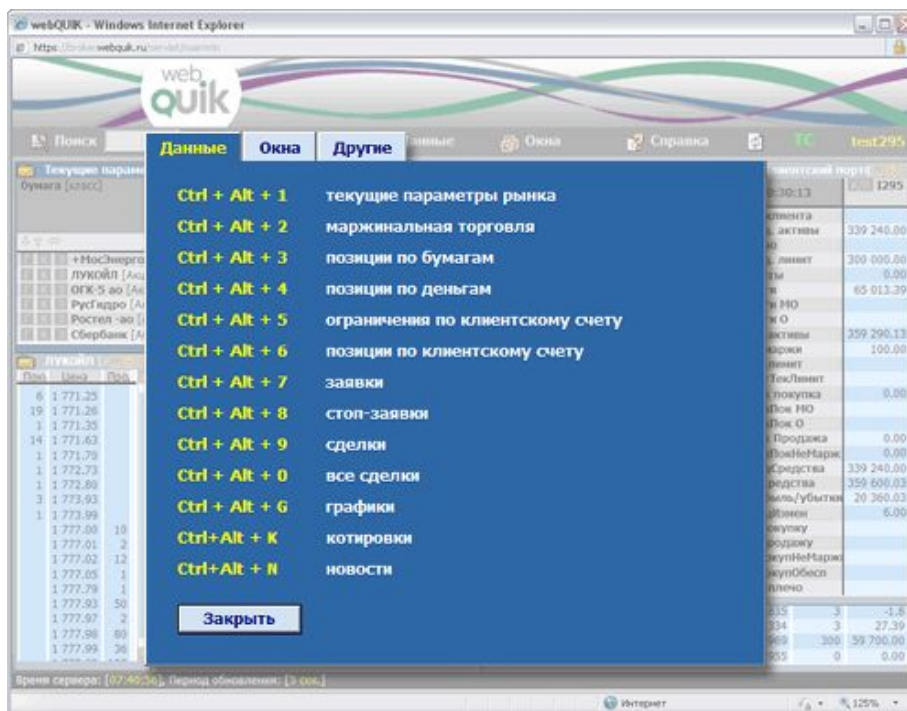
webQUIK - Windows Internet Explorer
https://broker.webquik.ru/servlet/quik/

web quik

Поиск
Данные
Окна
Другие
Окна
Справка
TC
test295

Текущие парам
Бумага [класс]

+МосЭнерго
ЛУКОЙЛ [Ак
ОГК-5 ао [Ак
РусГидро [А
Ростел -ао
Сбербанк [А

ЛУКОЙЛ
Пок Цена Про
6 1 771.25
19 1 771.26
1 1 771.35
14 1 771.63
1 1 771.70
1 1 772.73
1 1 772.80
3 1 773.93
1 1 773.99
1 777.00 10
1 777.01 2
1 777.02 12
1 777.05 1
1 777.79 1
1 777.93 50
1 777.97 2
1 777.98 80
1 777.99 36

Клиентский порт
0:30:13
1295
клиента
активы 339 240.00
лимит 300 000.00
0.00
65 013.39
МО
О
активы 359 290.13
маржи 100.00
лимит
ТекЛимит
покупка 0.00
Пок МО
Пок О
Продажа 0.00
ПокНеМарж 0.00
Средства 339 240.00
редства 359 600.03
быль/убытки 20 360.03
Измен 6.00
купку
продажу
купНеМарж
купОбесп
плечо
335 3 -1.6
334 3 27.39
969 300 59 700.00
955 0 0.00

Ctrl + Alt + 1 текущие параметры рынка
Ctrl + Alt + 2 маржинальная торговля
Ctrl + Alt + 3 позиции по бумагам
Ctrl + Alt + 4 позиции по деньгам
Ctrl + Alt + 5 ограничения по клиентскому счету
Ctrl + Alt + 6 позиции по клиентскому счету
Ctrl + Alt + 7 заявки
Ctrl + Alt + 8 стоп-заявки
Ctrl + Alt + 9 сделки
Ctrl + Alt + 0 все сделки
Ctrl + Alt + G графики
Ctrl+Alt + K котировки
Ctrl+Alt + N новости

Закрыть

Время сервера: [07:40:56], Период обновления: [3 сек.]
Интернет
125%